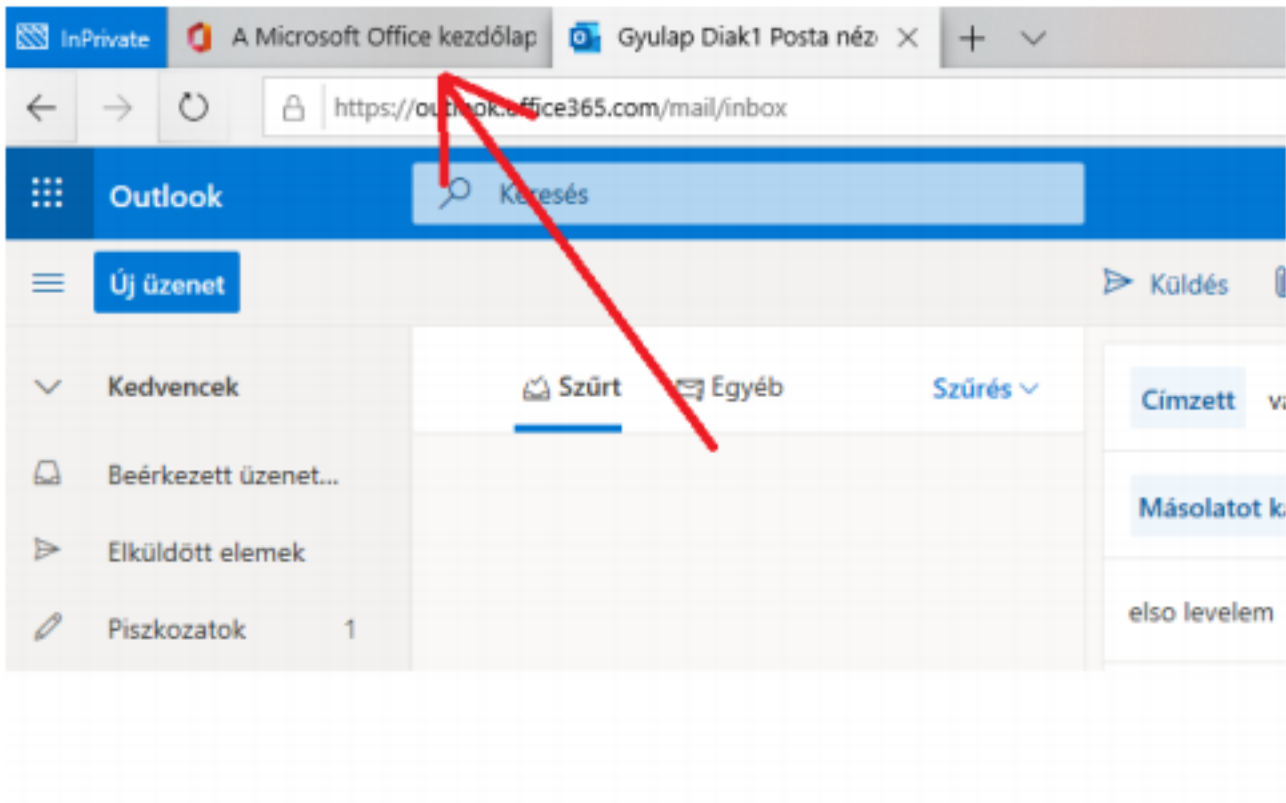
InPrivate
A Microsoft Office kezdőlap
Gyulap Diak1 Posta néz
https://outlook.office365.com/mail/inbox
Outlook
Keresés
Új üzenet
Küldés
Kedvencek
Szűrt
Egyéb
Szűrés
Címzett
Beérkezett üzenet...
Másolatot k
Elküldött elemek
Piszkozatok 1
elso levelem